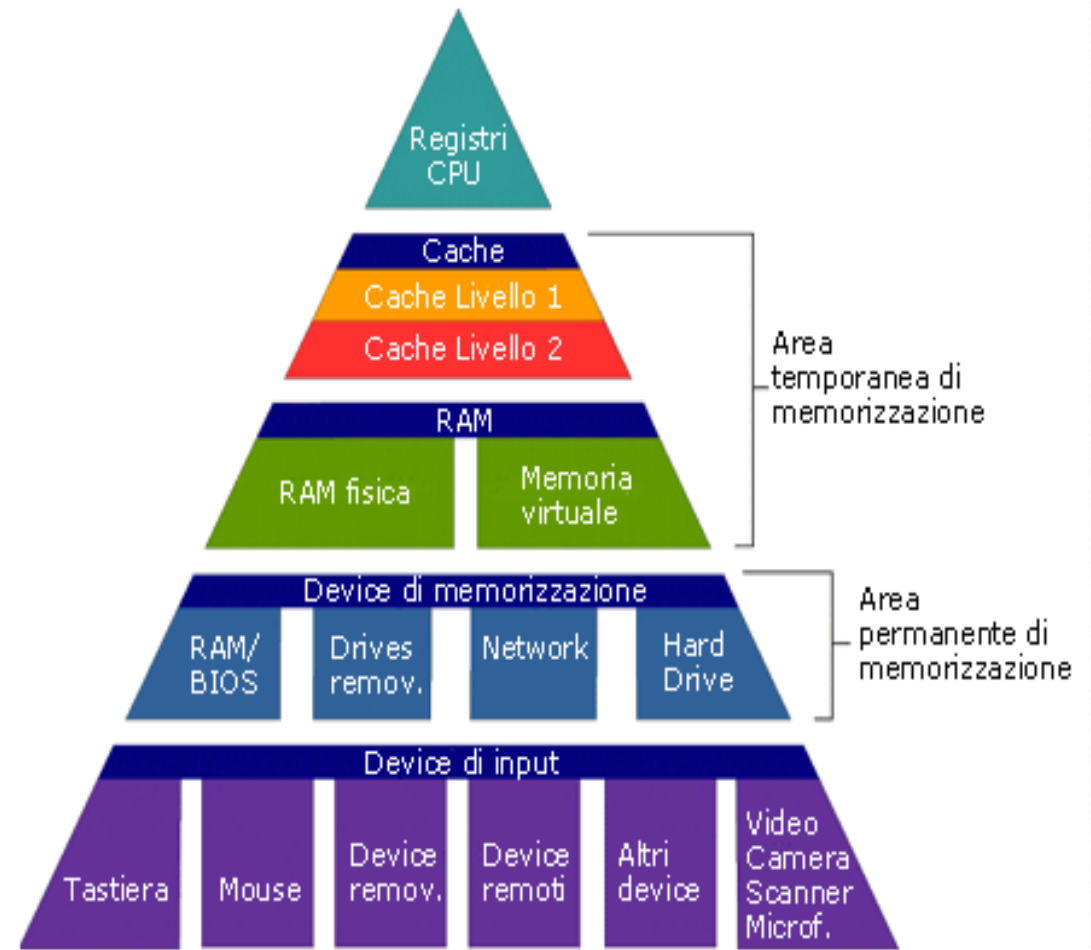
Registri CPU

Cache
Cache Livello 1
Cache Livello 2

RAM
RAM fisica
Memoria virtuale

Area temporanea di memorizzazione

Device di memorizzazione
RAM/ BIOS
Drives remov.
Network
Hard Drive

Area permanente di memorizzazione

Device di input
Tastiera
Mouse
Device remov.
Device remoti
Altri device
Video Camera Scanner Microf.